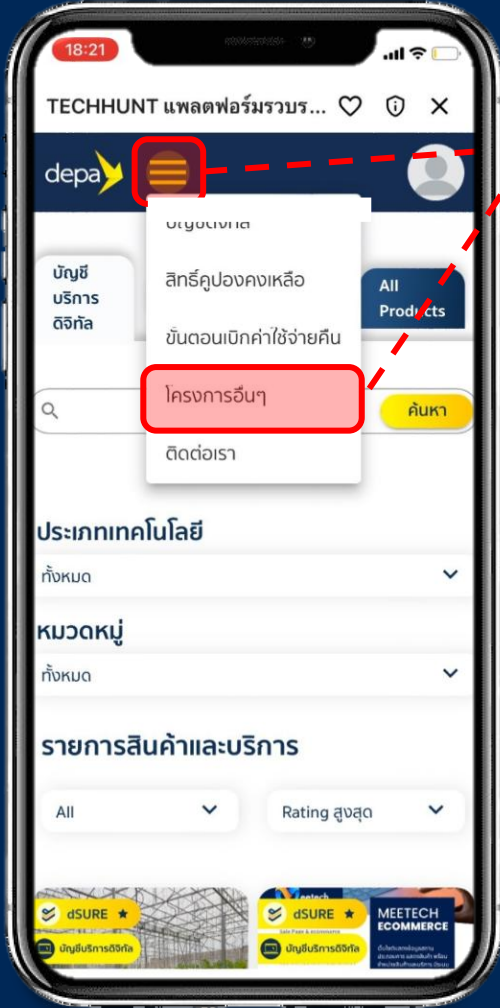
18:21

TECHHUNT แพลตฟอร์มรวบร...

depa

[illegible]

สิทธิ์คูปองคงเหลือ

ขั้นตอนเบิกค่าใช้จ่ายคืน

โครงการอื่นๆ

ติดต่อเรา

บัญชีบริการดิจิทัล

All Products

ค้นหา

ประเภทเทคโนโลยี

ทั้งหมด

หมวดหมู่

ทั้งหมด

รายการสินค้าและบริการ

All

Rating สูงสุด

dSURE

บัญชีบริการดิจิทัล

dSURE

บัญชีบริการดิจิทัล

MEETECH ECOMMERCE